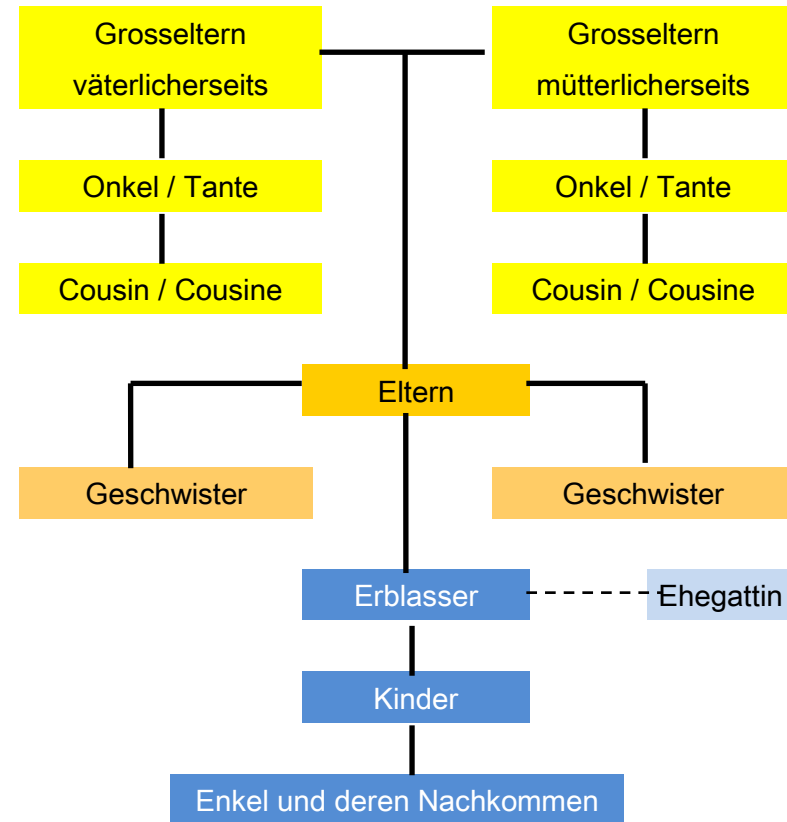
Grosseltern väterlicherseits

Grosseltern mütterlicherseits

Onkel / Tante

Onkel / Tante

Cousin / Cousine

Cousin / Cousine

Eltern

Geschwister

Geschwister

Erblasser

Ehegattin

Kinder

Enkel und deren Nachkommen